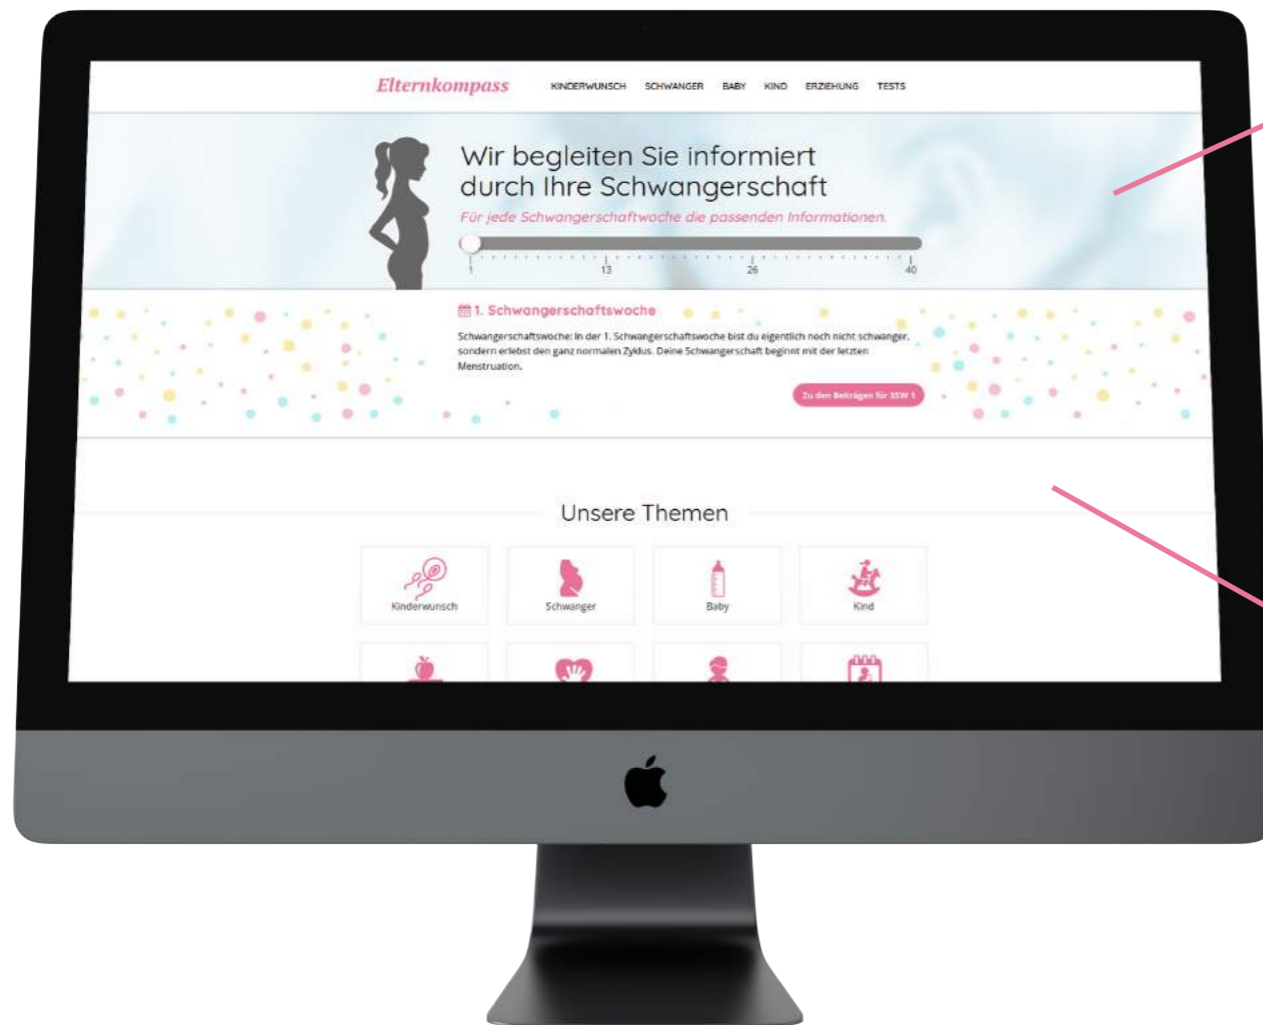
Elternkompass

KINDERWUNSCH SCHWANGER BABY KIND ERZIEHUNG TESTS

Wir begleiten Sie informiert durch Ihre Schwangerschaft

Für jede Schwangerschaftwoche die passenden Informationen.

1 13 26 40

1. Schwangerschaftswoche

Schwangerschaftswoche: In der 1. Schwangerschaftswoche bist du eigentlich noch nicht schwanger, sondern erlebst den ganz normalen Zyklus. Deine Schwangerschaft beginnt mit der letzten Menstruation.

Zu den Beiträgen für SSW 1

Unsere Themen

Kinderwunsch

Schwanger

Baby

Kind